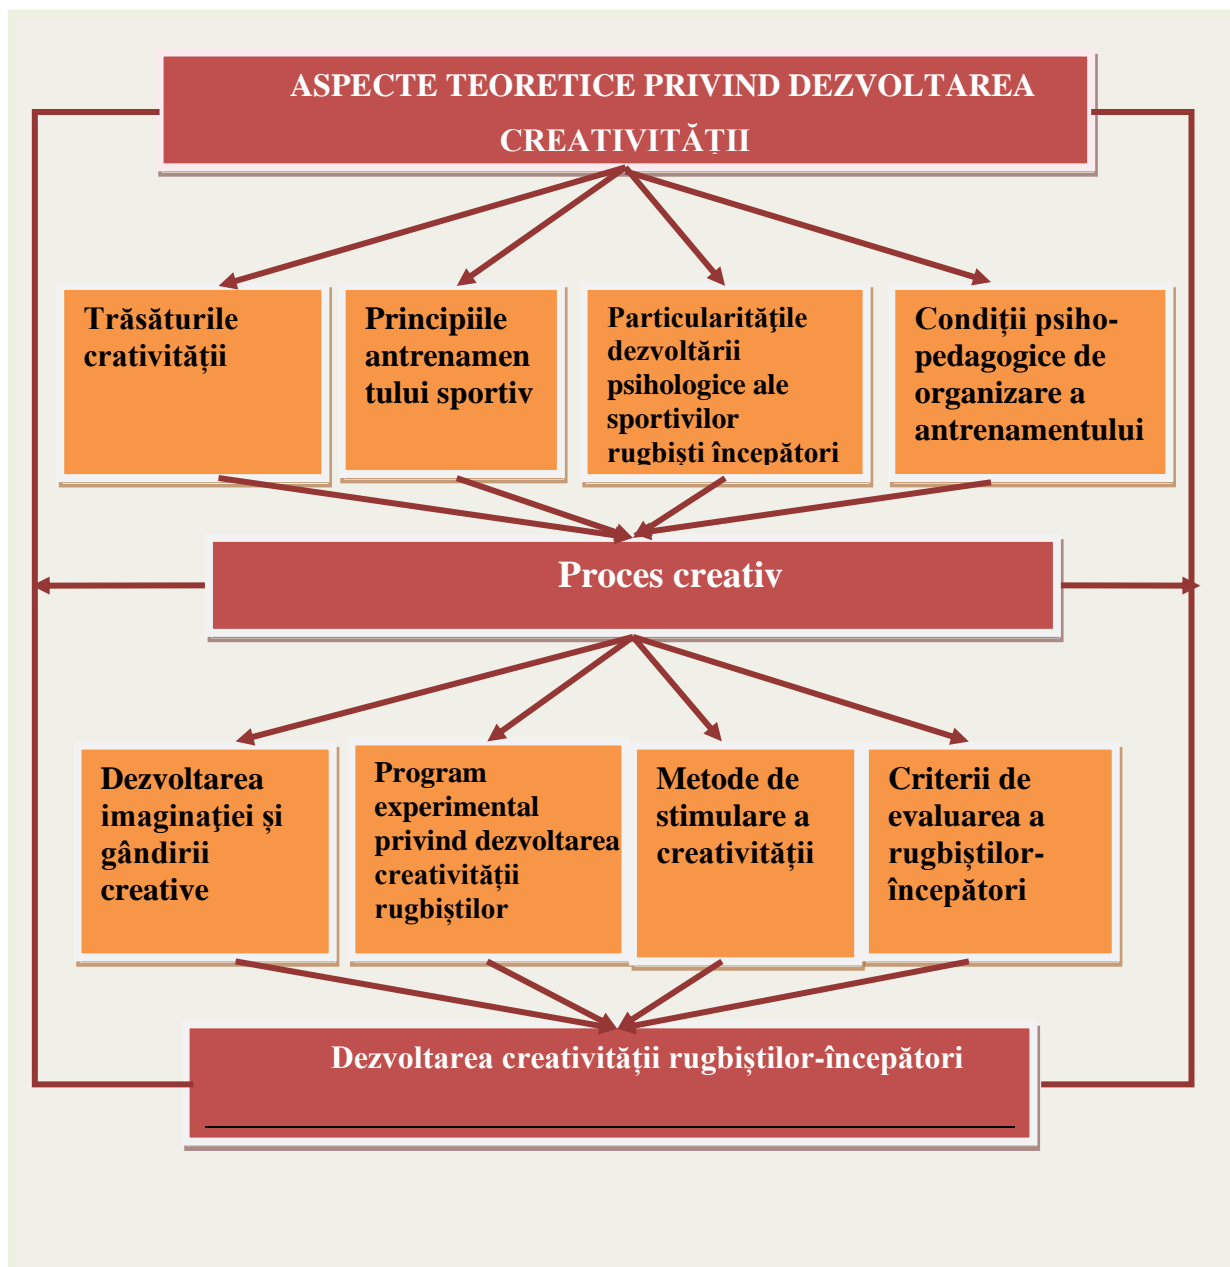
ASPECTE TEORETICE PRIVIND DEZVOLTAREA CREATIVITĂȚII

Trăsăturile crativității

Principiile antrenamentului sportiv

Particularităţile dezvoltării psihologice ale sportivilor rugbiști începători

Condiții psiho-pedagogice de organizare a antrenamentului

Proces creativ

Dezvoltarea imaginaţiei și gândirii creative

Program experimental privind dezvoltarea creativității rugbiștilor

Metode de stimulare a creativității

Criterii de evaluarea a rugbiștilor-începători

Dezvoltarea creativității rugbiștilor-începători